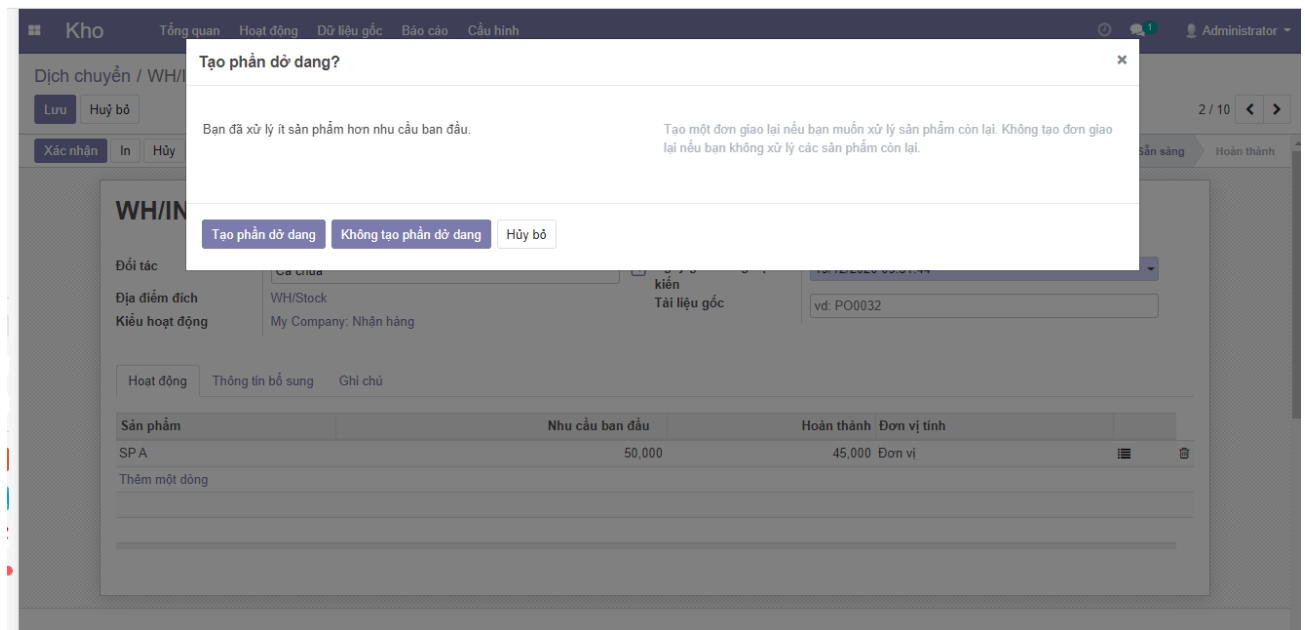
Kho Tổng quan Hoạt động Dữ liệu gốc Báo cáo Cấu hình

1

Administrator

Dịch chuyển / WH/I

Lưu Huỷ bỏ

2 / 10

Xác nhận In Hủy

Sẵn sàng Hoàn thành

Tạo phần dở dang?

×

Bạn đã xử lý ít sản phẩm hơn nhu cầu ban đầu.

Tạo một đơn giao lại nếu bạn muốn xử lý sản phẩm còn lại. Không tạo đơn giao lại nếu bạn không xử lý các sản phẩm còn lại.

Tạo phần dở dang Không tạo phần dở dang Hủy bỏ

WH/IN

Đối tác Cà chua

kiến

Địa điểm đích WH/Stock

Tài liệu gốc vd: PO0032

Kiểu hoạt động My Company: Nhận hàng

Hoạt động Thông tin bổ sung Ghi chú

| Sản phẩm | Nhu cầu ban đầu | Hoàn thành | Đơn vị tính |
|---|---|---|---|
| SP A | 50,000 | 45,000 | Đơn vị |
| Thêm một dòng | | | |